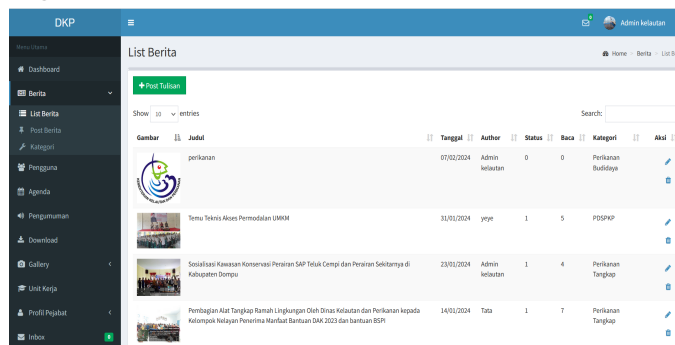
DKP

Menu Utama

Dashboard

Berita

List Berita

Post Berita

Kategori

Pengguna

Agenda

Pengumuman

Download

Gallery

Unit Kerja

Profil Pejabat

Inbox 8

0

Admin kelautan

List Berita

Home > Berita > List B

+ Post Tulisan

Show 10 entries

Search:

| Gambar | Judul | Tanggal | Author | Status | Baca | Kategori | Aksi |
|---|---|---|---|---|---|---|---|
| | perikanan | 07/02/2024 | Admin kelautan | 0 | 0 | Perikanan Budidaya | |
| | Temu Teknis Akses Permodalan UMKM | 31/01/2024 | yeye | 1 | 5 | PDSPKP | |
| | Sosialisasi Kawasan Konservasi Perairan SAP Teluk Cempi dan Perairan Sekitarnya di Kabupaten Dompu | 23/01/2024 | Admin kelautan | 1 | 4 | Perikanan Tangkap | |
| | Pembagian Alat Tangkap Ramah Lingkungan Oleh Dinas Kelautan dan Perikanan kepada Kelompok Nelayan Penerima Manfaat Bantuan DAK 2023 dan bantuan BSPI | 14/01/2024 | Tata | 1 | 7 | Perikanan Tangkap | |